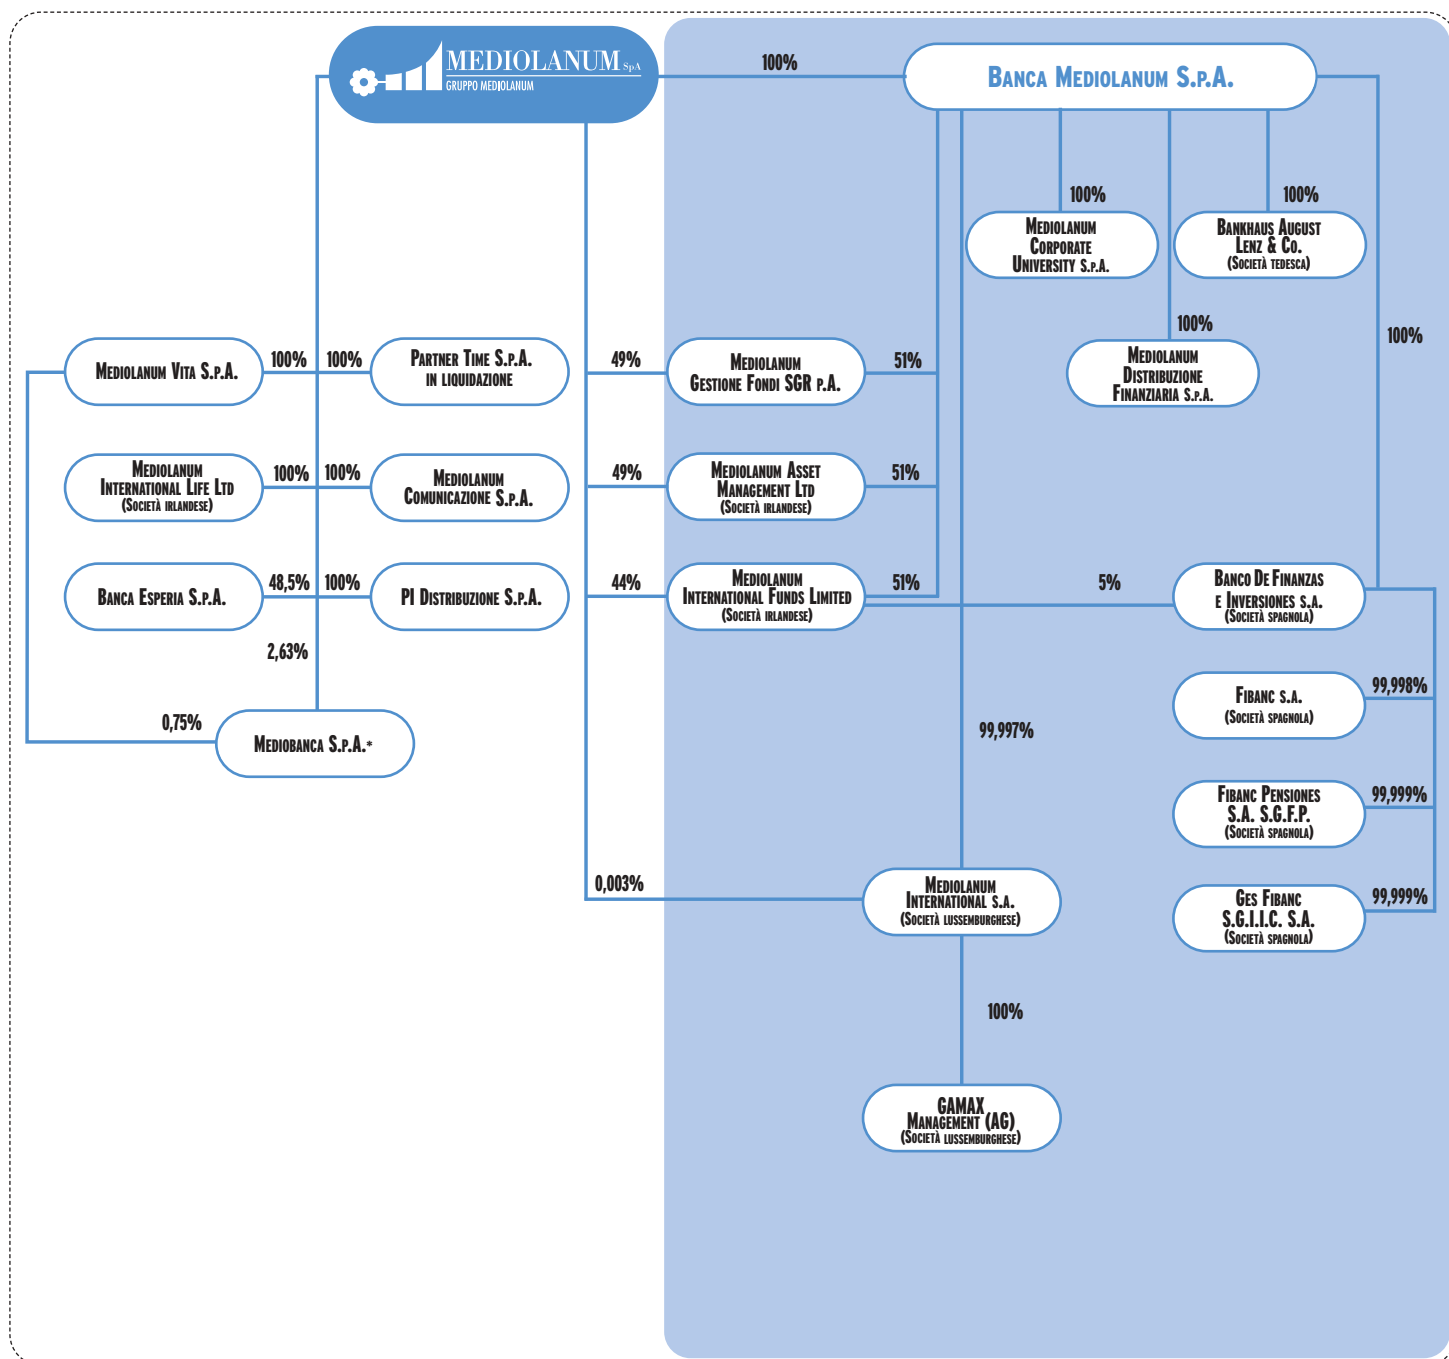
MEDIOLANUM SpA
GRUPPO MEDIOLANUM

100%

Banca Mediolanum S.p.A.

100%
Mediolanum Corporate University S.p.A.

100%
Bankhaus August Lenz & Co.
(Società tedesca)

100%
Mediolanum Distribuzione Finanziaria S.p.A.

100%

Mediolanum Vita S.p.A.
100%
100%
Partner Time S.p.A. in liquidazione
49%
Mediolanum Gestione Fondi SGR p.A.
51%

Mediolanum International Life Ltd
(Società irlandese)
100%
100%
Mediolanum Comunicazione S.p.A.
49%
Mediolanum Asset Management Ltd
(Società irlandese)
51%

Banca Esperia S.p.A.
48,5%
100%
PI Distribuzione S.p.A.
44%
Mediolanum International Funds Limited
(Società irlandese)
51%
5%
Banco De Finanzas e Inversiones S.A.
(Società spagnola)

2,63%

0,75%
Mediobanca S.p.A.*

Fibanc S.A.
(Società spagnola)
99,998%

99,997%

Fibanc Pensiones S.A. S.G.F.P.
(Società spagnola)
99,999%

0,003%
Mediolanum International S.A.
(Società lussemburghese)

Ges Fibanc S.G.I.I.C. S.A.
(Società spagnola)
99,999%

100%

GAMAX Management (AG)
(Società lussemburghese)